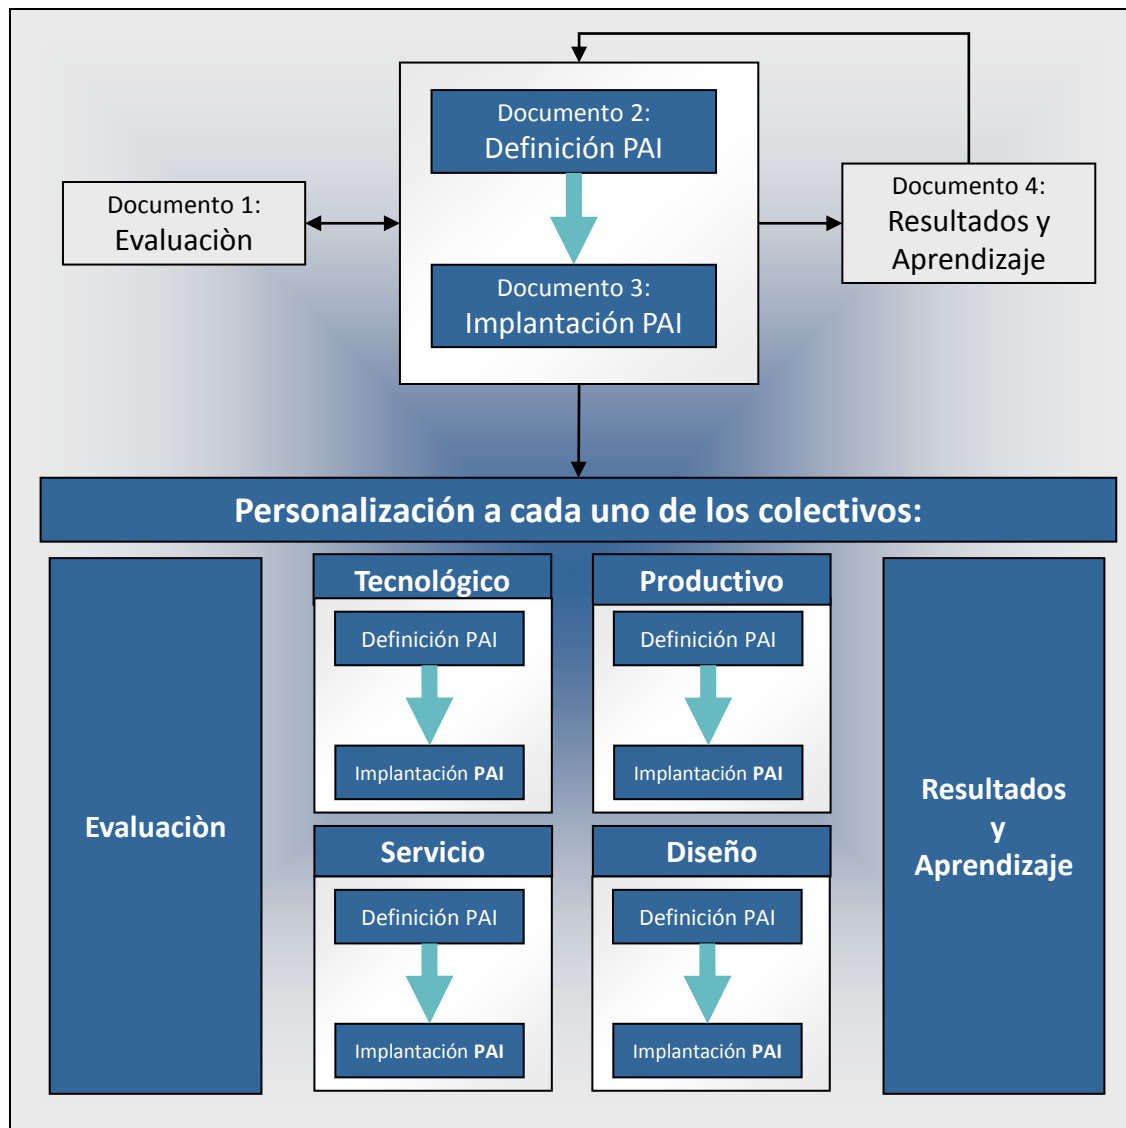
Documento 2:
Definición PAI

Documento 3:
Implantación PAI

Documento 1:
Evaluaciòn

Documento 4:
Resultados y Aprendizaje

Personalización a cada uno de los colectivos:

Evaluaciòn

Tecnológico
Definición PAI
Implantación **PAI**

Productivo
Definición PAI
Implantación **PAI**

Servicio
Definición PAI
Implantación **PAI**

Diseño
Definición PAI
Implantación **PAI**

Resultados
y
Aprendizaje